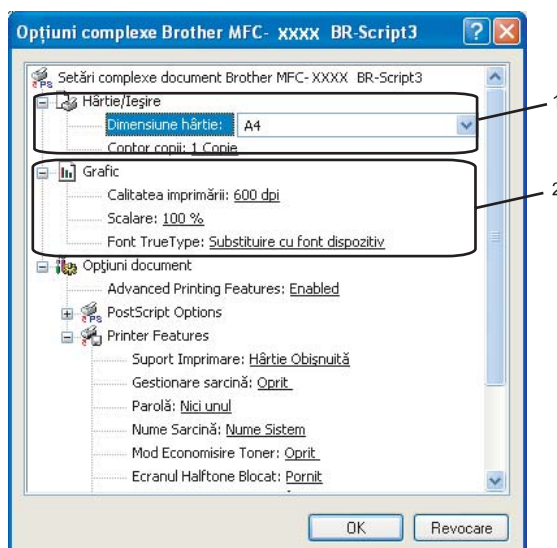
Opţiuni complexe Brother MFC- XXXX BR-Script3

Setări complexe document Brother MFC- XXXX BR-Script3
Hârtie/Ieşire
Dimensiune hârtie: A4
Contor copii: 1 Copie
Grafic
Calitatea imprimării: 600 dpi
Scalare: 100 %
Font TrueType: Substituire cu font dispozitiv
Opţiuni document
Advanced Printing Features: Enabled
PostScript Options
Printer Features
Suport Imprimare: Hârtie Obişnuită
Gestionare sarcină: Oprit
Parolă: Nici unul
Nume Sarcină: Nume Sistem
Mod Economisire Toner: Oprit
Ecranul Halftone Blocat: Pornit

OK
Revocare

1
2